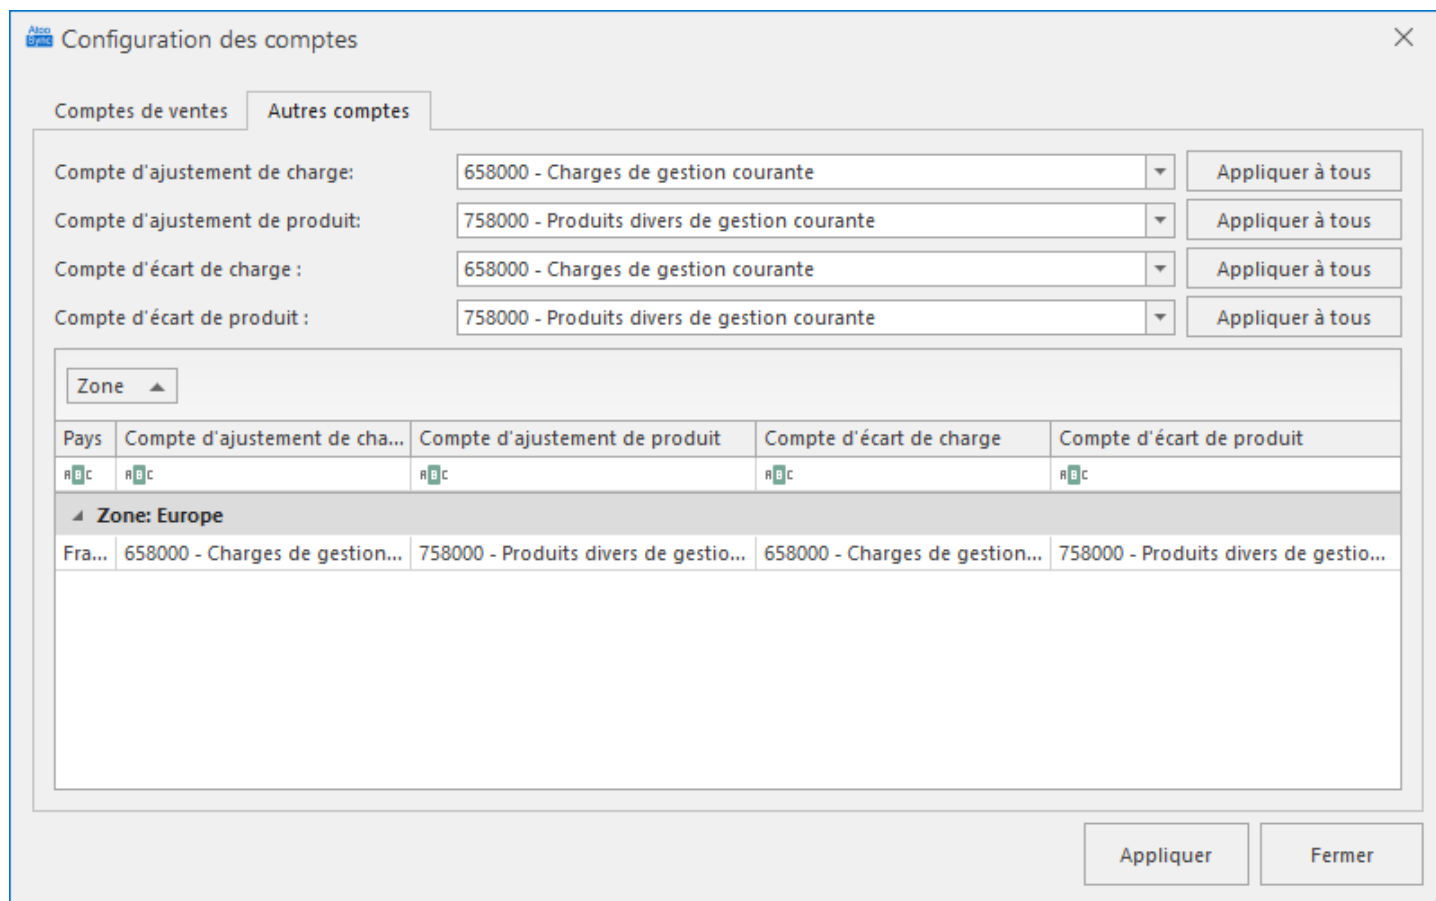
Configuration des comptes

Comptes de ventes | Autres comptes

Compte d'ajustement de charge: 658000 - Charges de gestion courante | Appliquer à tous
Compte d'ajustement de produit: 758000 - Produits divers de gestion courante | Appliquer à tous
Compte d'écart de charge : 658000 - Charges de gestion courante | Appliquer à tous
Compte d'écart de produit : 758000 - Produits divers de gestion courante | Appliquer à tous

Zone

| Pays | Compte d'ajustement de cha... | Compte d'ajustement de produit | Compte d'écart de charge | Compte d'écart de produit |
|---|---|---|---|---|
| ABC | ABC | ABC | ABC | ABC |
| Zone: Europe | | | | |
| Fra... | 658000 - Charges de gestion... | 758000 - Produits divers de gestio... | 658000 - Charges de gestion... | 758000 - Produits divers de gestio... |

Appliquer
Fermer